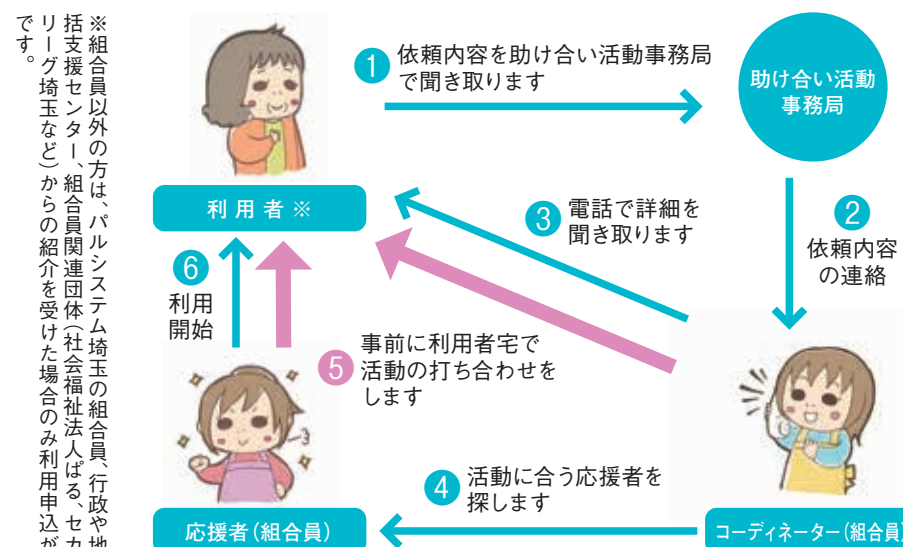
利用者※

1 依頼内容を助け合い活動事務局で聞き取ります

助け合い活動事務局

2 依頼内容の連絡

3 電話で詳細を聞き取ります

4 活動に合う応援者を探します

5 事前に利用者宅で活動の打ち合わせをします

6 利用開始

応援者(組合員)

コーディネーター(組合員)

※組合員以外の方は、パルシステム埼玉の組合員、行政や地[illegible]括支援センター、組合員関連団体(社会福祉法人ぱる、セカ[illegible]リーグ埼玉など)からの紹介を受けた場合のみ利用申込が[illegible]です。